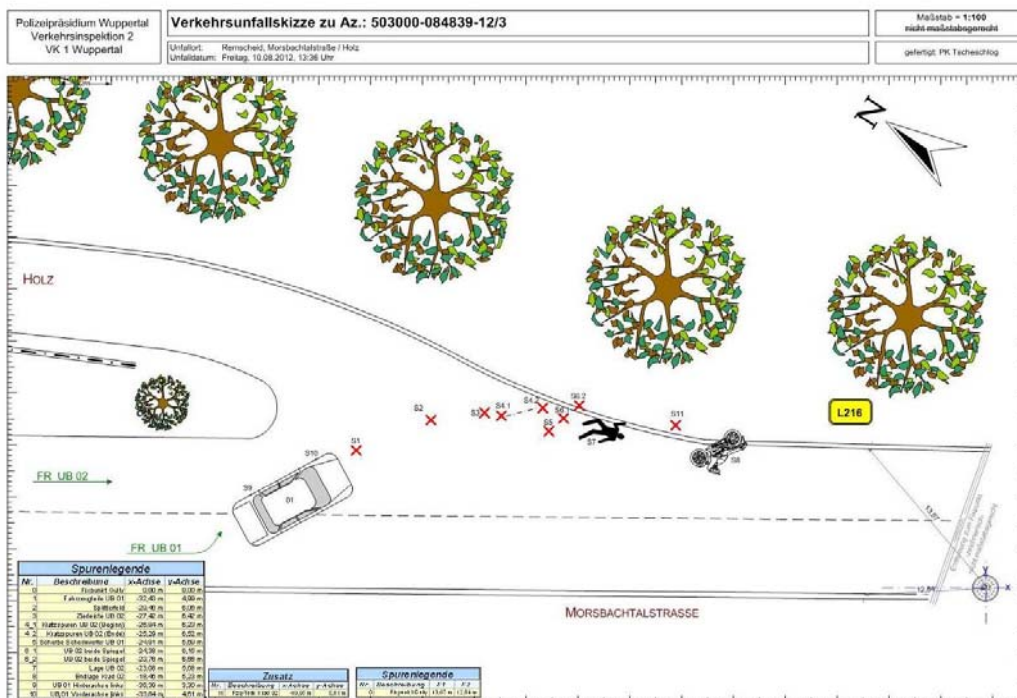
Polizeipräsidium Wuppertal
Verkehrsinspektion 2
VK 1 Wuppertal

Verkehrsunfallskizze zu Az.: 503000-084839-12/3

Unfallort: Remscheid, Morsbachtalstraße / Holz
Unfalldatum: Freitag, 10.08.2012, 13:36 Uhr

Maßstab = 1:100
nicht maßstabsgerecht

gefertigt: PK Tscheschlog

N

HOLZ

L216

S1 S2 S3 S4.1 S4.2 S5 S6.1 S6.2 S7 S8 S9 S10 S11

01

FR UB 02

FR UB 01

MORSBACHTALSTRASSE

| Nr. | Beschreibung | x-Achse | y-Achse |
|---|---|---|---|
| 0 | Fixpunkt Gully | 0,00 m | 0,00 m |
| 1 | Fahrzeugteile UB 01 | -32,40 m | 4,00 m |
| 2 | Splitterfeld | -29,40 m | 6,00 m |
| 3 | Ziellinie UB 02 | -27,40 m | 6,40 m |
| 4_1 | Kratzspuren UB 02 (Beginn) | -26,94 m | 6,20 m |
| 4_2 | Kratzspuren UB 02 (Ende) | -25,28 m | 6,52 m |
| 5 | Scheibe Scheinwerfer UB 01 | -24,91 m | 5,09 m |
| 6_1 | UB 02 beide Spiegel | -24,38 m | 6,10 m |
| 6_2 | UB 02 beide Spiegel | -23,78 m | 6,88 m |
| 7 | Lage UB 02 | -23,06 m | 5,23 m |
| 8 | Endlage Krad 02 | -18,46 m | 5,23 m |
| 9 | UB 01 Hinterachse links | -36,09 m | 3,30 m |
| 10 | UB 01 Vorderachse links | -33,64 m | 4,01 m |

Spurenlegende

Zusatz

Spurenlegende

13,07

12,84